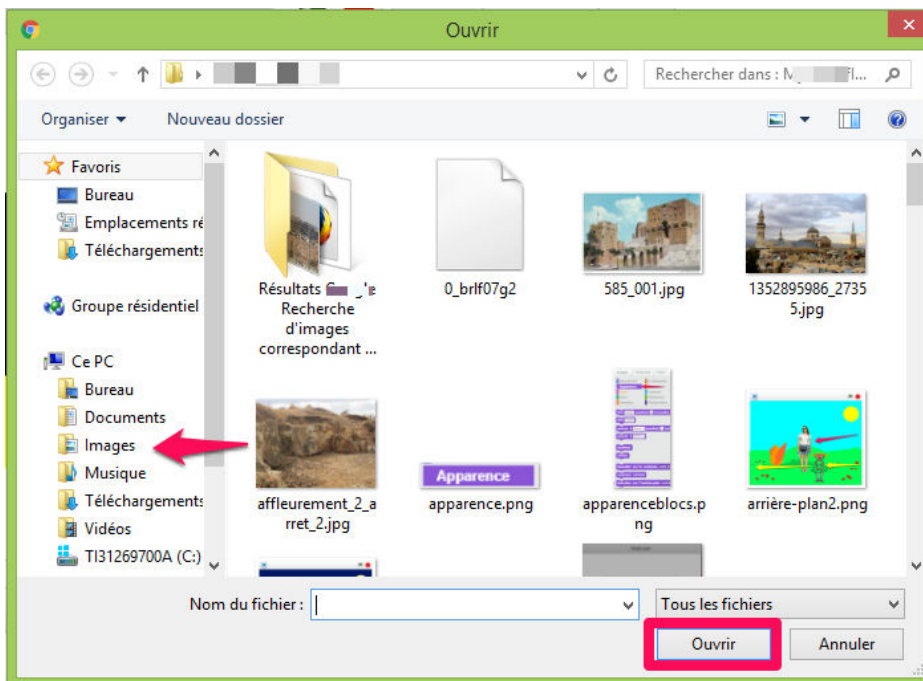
Ouvrir

Rechercher dans : M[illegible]fl...

Organiser ▾ Nouveau dossier

Favoris
Bureau
Emplacements ré
Téléchargements

Groupe résidentiel

Ce PC
Bureau
Documents
Images
Musique
Téléchargements
Vidéos
TI31269700A (C:)

Résultats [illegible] Recherche d'images correspondant ...
0_brlf07g2
585_001.jpg
1352895986_27355.jpg
Apparence
affleurement_2_arret_2.jpg
apparence.png
apparenceblocs.png
arrière-plan2.png

Nom du fichier :
Tous les fichiers
Ouvrir
Annuler